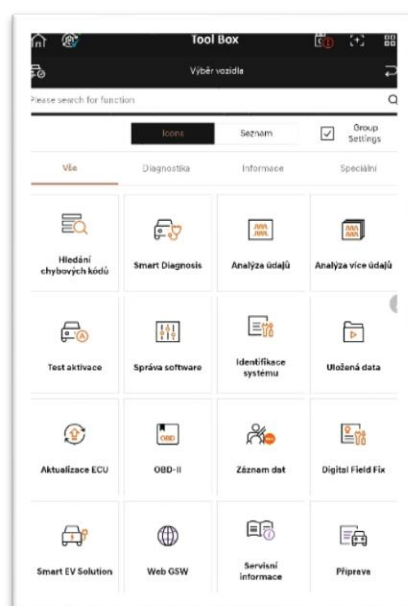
Tool Box

Výběr vozidla

Please search for function

Icons

Seznam

Group Settings

Vše

Diagnostika

Informace

Speciální

Hledání chybových kódů

Smart Diagnosis

Analýza údajů

Analýza více údajů

Test aktivace

Správa software

Identifikace systému

Uložená data

Aktualizace ECU

OBD-II

Záznam dat

Digital Field Fix

Smart EV Solution

Web GSW

Servisní informace

Příprava